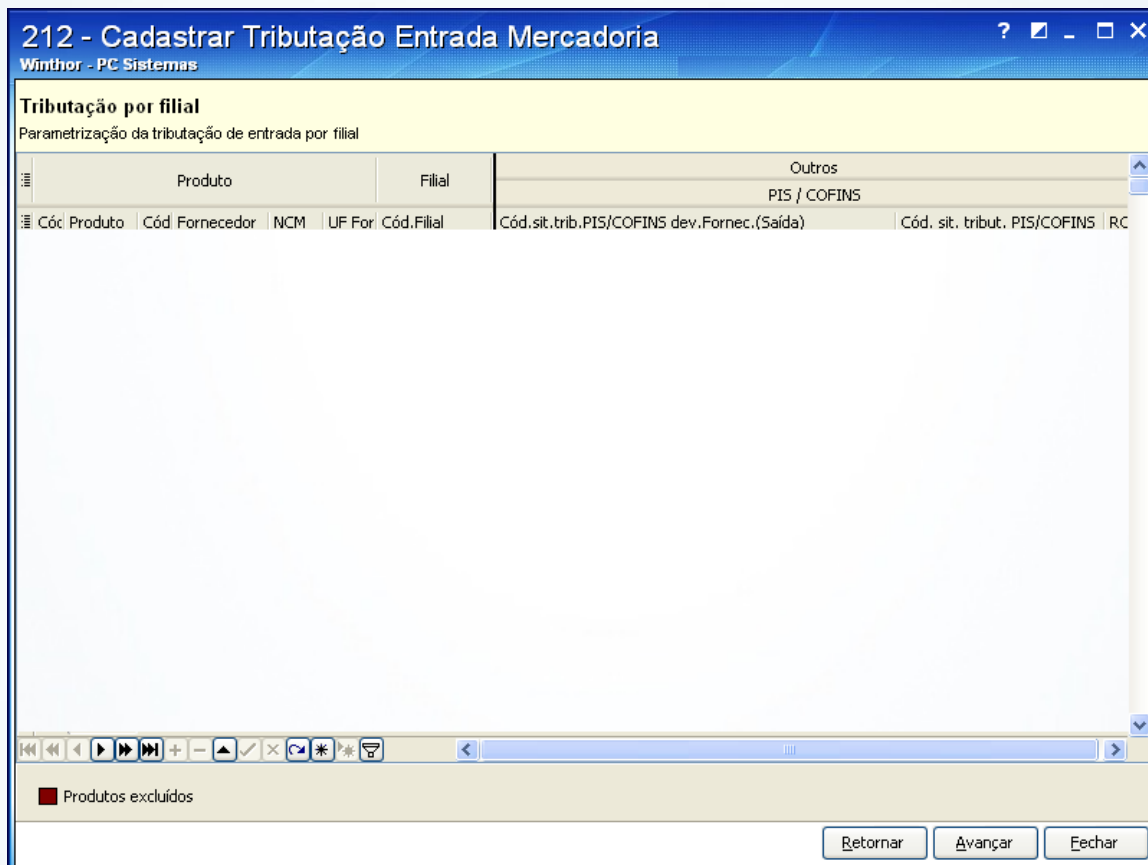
212 - Cadastrar Tributação Entrada Mercadoria
Winthor - PC Sistemas

Tributação por filial
Parametrização da tributação de entrada por filial

| Produto | | | | | | Filial | Outros | | |
|---|---|---|---|---|---|---|---|---|---|
| | | | | | | | PIS / COFINS | | |
| Cód | Produto | Cód | Fornecedor | NCM | UF For | Cód.Filial | Cód.sit.trib.PIS/COFINS dev.Fornec.(Saída) | Cód. sit. tribut. PIS/COFINS | RC |

Produtos excluídos

Retornar | Avançar | Fechar